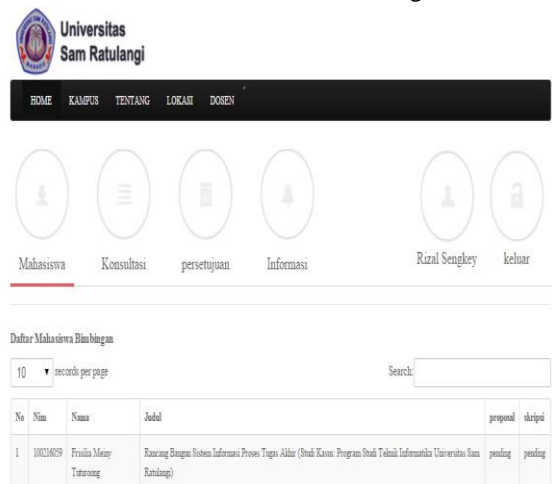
Universitas
Sam Ratulangi

HOME KAMPUS TENTANG LOKASI DOSEN

Mahasiswa Konsultasi persetujuan Informasi Rizal Sengkey keluar

Daftar Mahasiswa Bimbingan

10 records per page

Search:

| No | Nim | Nama | Judul | proposal | skripsi |
|---|---|---|---|---|---|
| 1 | 100216059 | Frisilia Meiny Tuturoong | Rancang Bangun Sistem Informasi Proses Tugas Akhir (Studi Kasus: Program Studi Teknik Informatika Universitas Sam Ratulangi) | pending | pending |